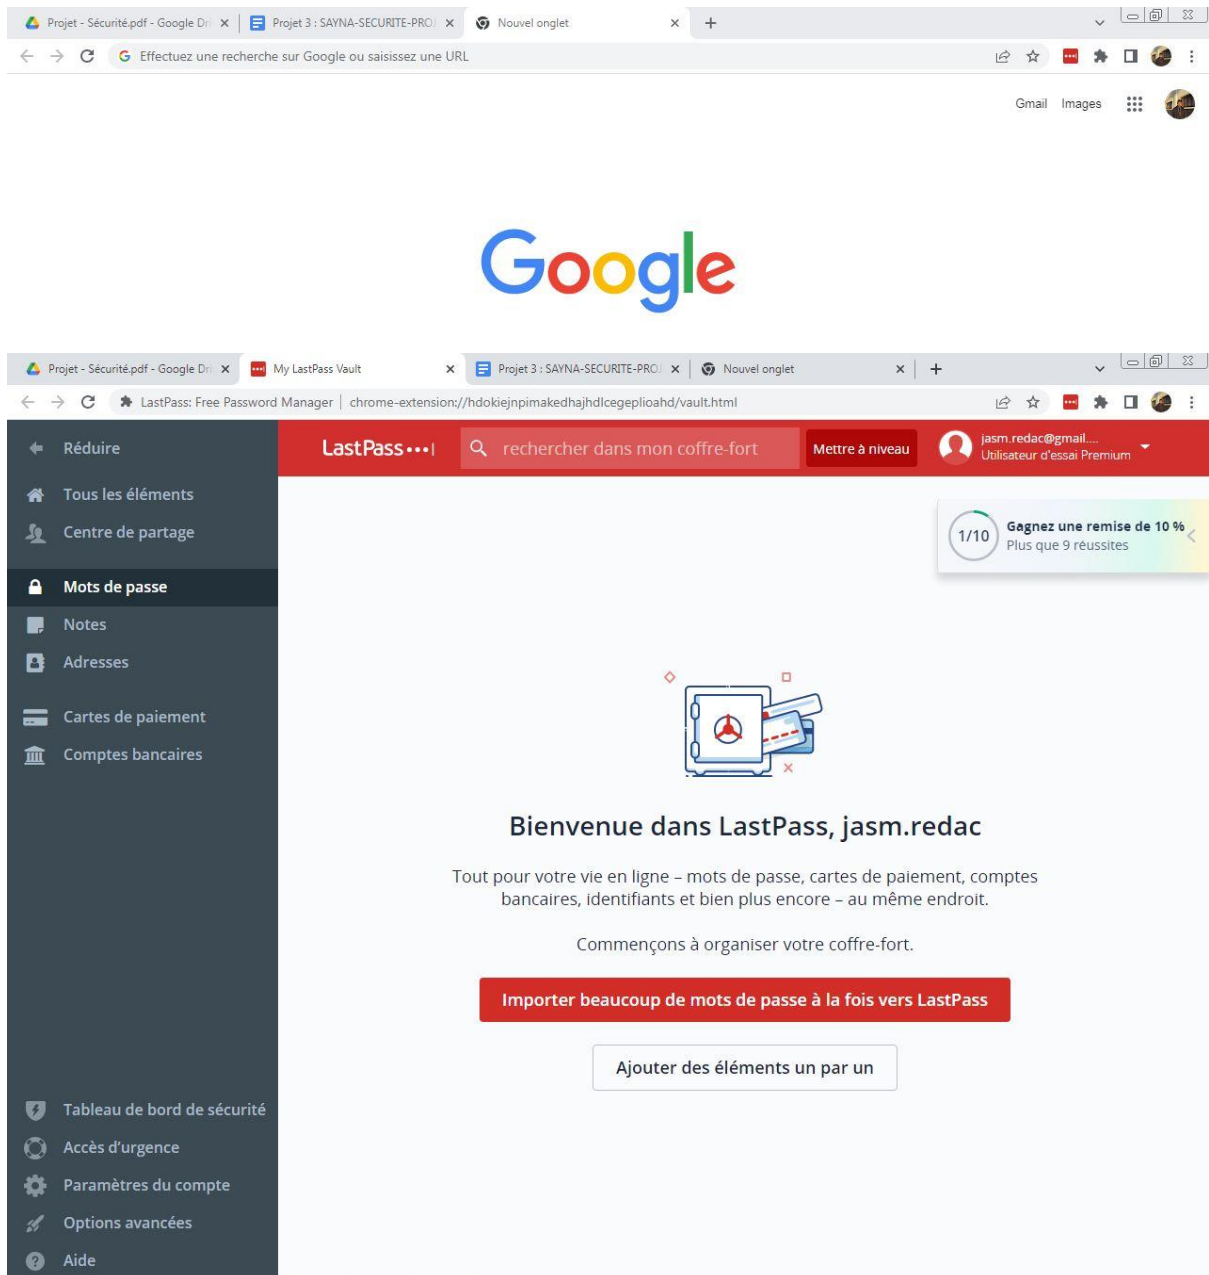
Projet - Sécurité.pdf - Google Dr ×
Projet 3 : SAYNA-SECURITE-PRO ×
Nouvel onglet ×
+

Effectuez une recherche sur Google ou saisissez une URL

Gmail Images

Google

Projet - Sécurité.pdf - Google Dr ×
My LastPass Vault ×
Projet 3 : SAYNA-SECURITE-PRO ×
Nouvel onglet ×
+

LastPass: Free Password Manager | chrome-extension://hdokiejnpimakedhajhdlcegeplioahd/vault.html

Réduire
Tous les éléments
Centre de partage
Mots de passe
Notes
Adresses
Cartes de paiement
Comptes bancaires

LastPass•••|
rechercher dans mon coffre-fort
Mettre à niveau
jasm.redac@gmail....
Utilisateur d'essai Premium

1/10
Gagnez une remise de 10 %
Plus que 9 réussites

Bienvenue dans LastPass, jasm.redac

Tout pour votre vie en ligne – mots de passe, cartes de paiement, comptes bancaires, identifiants et bien plus encore – au même endroit.

Commençons à organiser votre coffre-fort.

Importer beaucoup de mots de passe à la fois vers LastPass

Ajouter des éléments un par un

Tableau de bord de sécurité
Accès d'urgence
Paramètres du compte
Options avancées
Aide